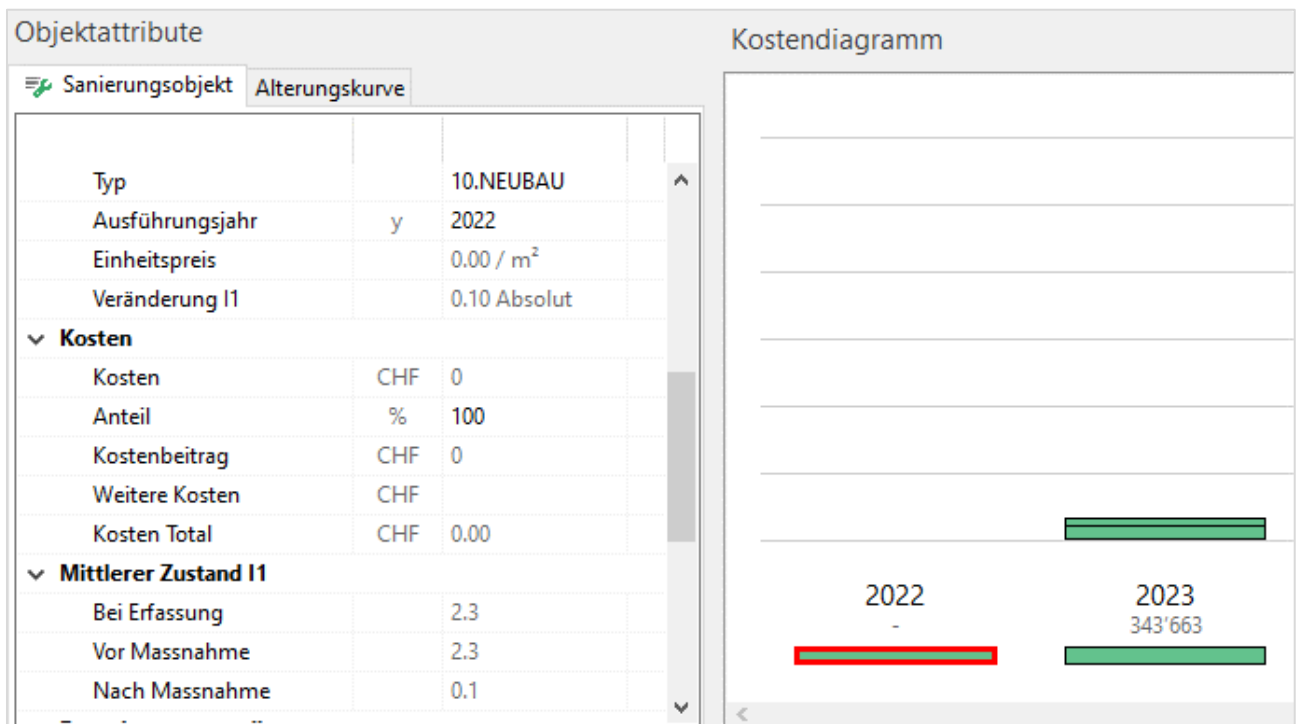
Objektattribute

Sanierungsobjekt | Alterungskurve

| | | |
|---|---|---|
| Typ | | 10.NEUBAU |
| Ausführungsjahr | y | 2022 |
| Einheitspreis | | 0.00 / m² |
| Veränderung I1 | | 0.10 Absolut |
| **Kosten** | | |
| Kosten | CHF | 0 |
| Anteil | % | 100 |
| Kostenbeitrag | CHF | 0 |
| Weitere Kosten | CHF | |
| Kosten Total | CHF | 0.00 |
| **Mittlerer Zustand I1** | | |
| Bei Erfassung | | 2.3 |
| Vor Massnahme | | 2.3 |
| Nach Massnahme | | 0.1 |

Kostendiagramm

2022
-

2023
343'663